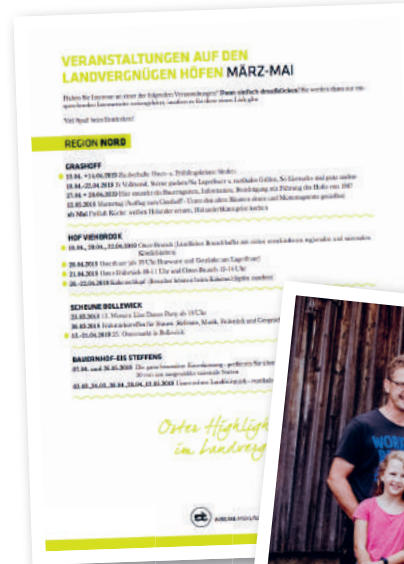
VERANSTALTUNGEN AUF DEN LANDVERGNÜGEN HÖFEN MÄRZ-MAI

Haben Sie Interesse an einer der folgenden Veranstaltungen? Dann einfach drauflosklicken! Sie werden dann auf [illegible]

Viel Spaß beim Entdecken!

REGION NORD

GRASHOFF
13.04. + 14.04.2019 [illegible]
18.04.-22.04.2019 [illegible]
27.04. + 28.04.2019 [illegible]
12.05.2019 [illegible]
ab Mai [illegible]

HOF VIEHBROOK
18.04., 20.04., 22.04.2019 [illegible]
20.04.2019 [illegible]
21.04.2019 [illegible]
26.-22.04.2019 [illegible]

SCHEUNE BOLLEWICK
23.03.2019 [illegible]
30.03.2019 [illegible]
13.-15.04.2019 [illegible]

BAUERNHOF-EIS STEFFENS
07.04. und 26.05.2019 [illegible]
03.03., 24.03., 28.04., 26.05., 13.05.2019 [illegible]

Ostern Highligh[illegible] im Landvergn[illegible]